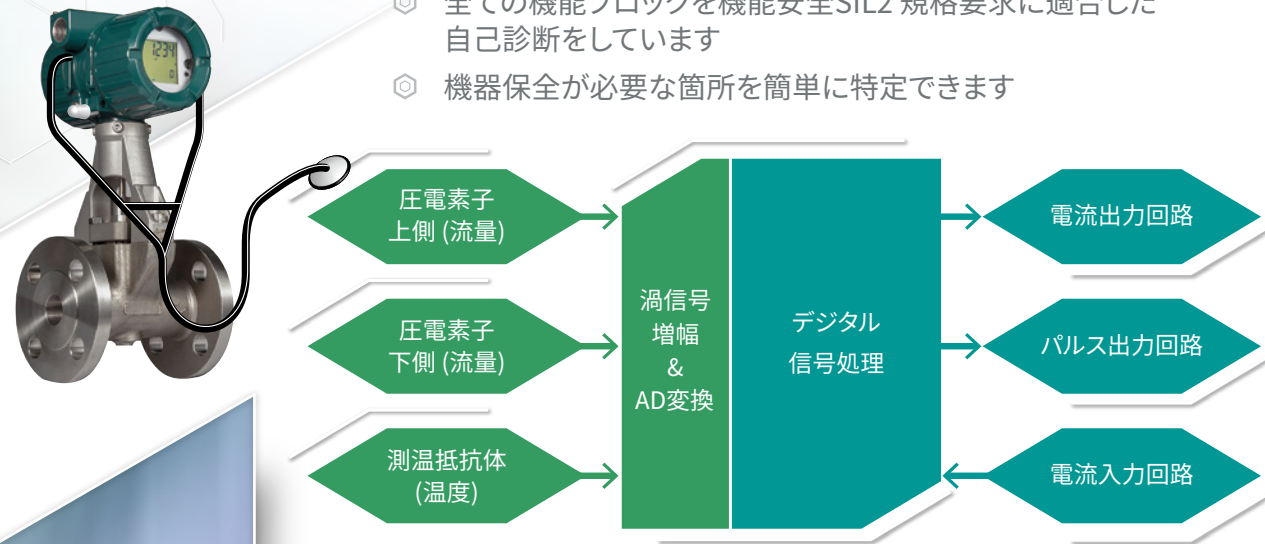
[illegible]全ての機能ブロックを機能安全SIL2 規格要求に適合した自己診断をしています

機器保全が必要な箇所を簡単に特定できます

1234

圧電素子
上側 (流量)

圧電素子
下側 (流量)

測温抵抗体
(温度)

渦信号
増幅
&
AD変換

デジタル
信号処理

電流出力回路

パルス出力回路

電流入力回路